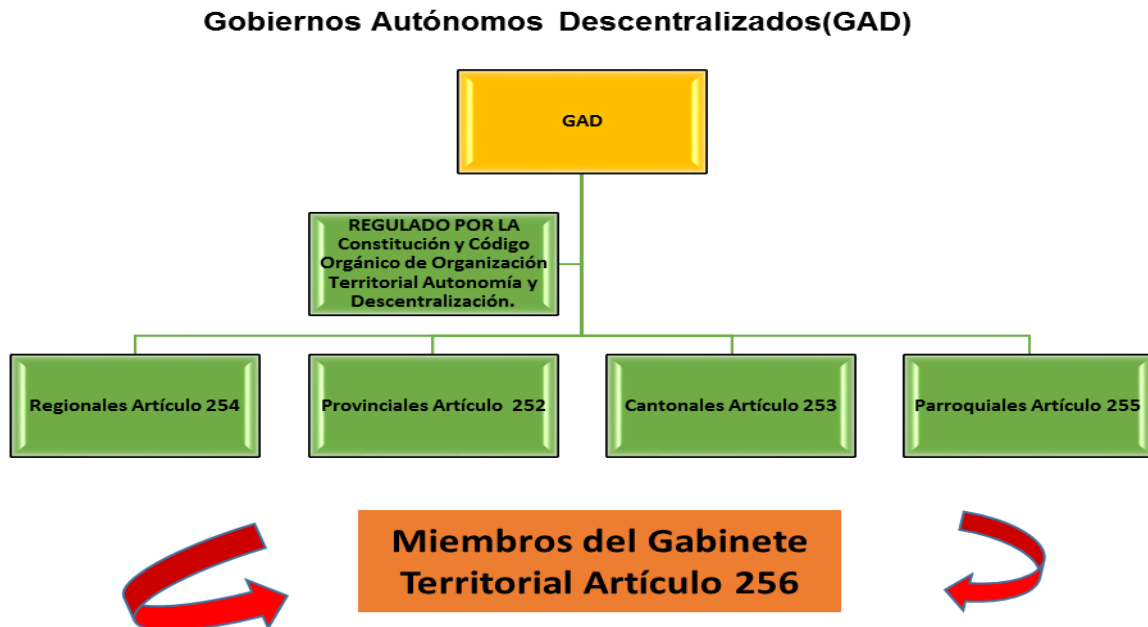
Gobiernos Autónomos Descentralizados(GAD)

GAD

REGULADO POR LA Constitución y Código Orgánico de Organización Territorial Autonomía y Descentralización.

Regionales Artículo 254

Provinciales Artículo 252

Cantonales Artículo 253

Parroquiales Artículo 255

Miembros del Gabinete Territorial Artículo 256